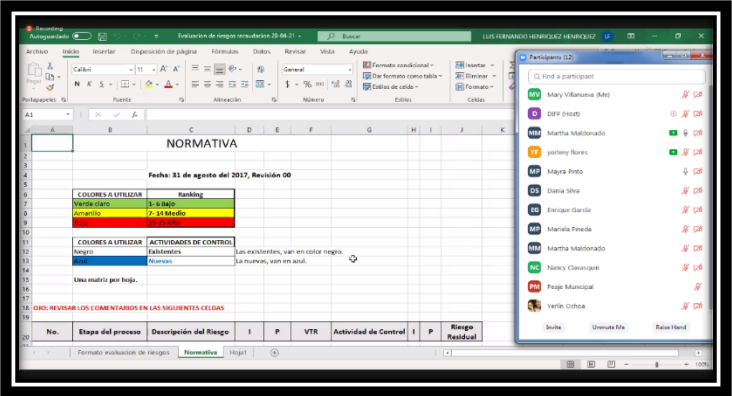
Recording
Autoguardado
Evaluacion de riesgos recaudacion 20-04-21
Buscar
LUIS FERNANDO HENRIQUEZ HENRIQUEZ

Archivo Inicio Insertar Disposición de página Fórmulas Datos Revisar Vista Ayuda

Calibri 11
N K S
Portapapeles Fuente Alineación Número Estilos Celdas
General
Formato condicional
Dar formato como tabla
Estilos de celda
Insertar
Eliminar
Formato

A1

| | A | B | C | D | E | F | G | H | I | J | K |
|---|---|---|---|---|---|---|---|---|---|---|---|
| 1 | | | NORMATIVA | | | | | | | | |
| 4 | | | Fecha: 31 de agosto del 2017, Revisión 00 | | | | | | | | |
| 6 | | COLORES A UTILIZAR | Ranking | | | | | | | | |
| 7 | | Verde claro | 1- 6 Bajo | | | | | | | | |
| 8 | | Amarillo | 7- 14 Medio | | | | | | | | |
| 9 | | Rojo | 15-25 Alto | | | | | | | | |
| 11 | | COLORES A UTILIZAR | ACTIVIDADES DE CONTROL | | | | | | | | |
| 12 | | Negro | Existentes | Las existentes, van en color negro. | | | | | | | |
| 13 | | Azul | Nuevas | La nuevas, van en azul. | | | | | | | |
| 15 | | Una matriz por hoja. | | | | | | | | | |
| 18 | OJO: REVISAR LOS COMENTARIOS EN LAS SIGUIENTES CELDAS | | | | | | | | | | |
| 20 | No. | Etapa del proceso | Descripción del Riesgo | I | P | VTR | Actividad de Control | I | P | Riesgo Residual | |

Formato evaluacion de riesgos | Normativa | Hoja1

Participants (12)
Find a participant
Mary Villanueva (Me)
DIFP (Host)
Martha Maldonado
yorleny flores
Mayra Pinto
Dania Silva
Enrique Garcia
Mariela Pineda
Martha Maldonado
Nancy Claros
Pesje Municipal
Yerlin Ochoa
Invite Unmute Me Raise Hand